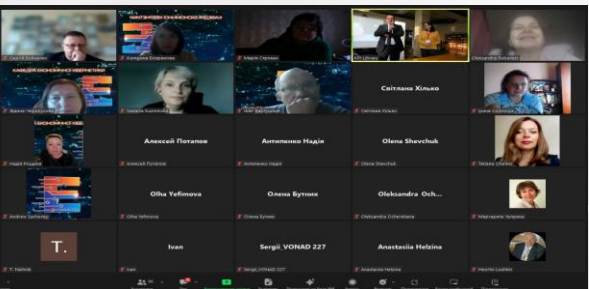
Світлана Хілько

Алексей Потапов

Антипенко Надія

Olena Shevchuk

Olha Yefimova

Олена Бутник

Oleksandra Och...

T.

Ivan

Sergii_VONAD 227

Anastasiia Helzina

Світлана Хілько

Алексей Потапов

Антипенко Надія

Olena Shevchuk

Olha Yefimova

Олена Бутник

Oleksandra Ocheretenko

Ivan

Sergii_VONAD 227

Anastasiia Helzina

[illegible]